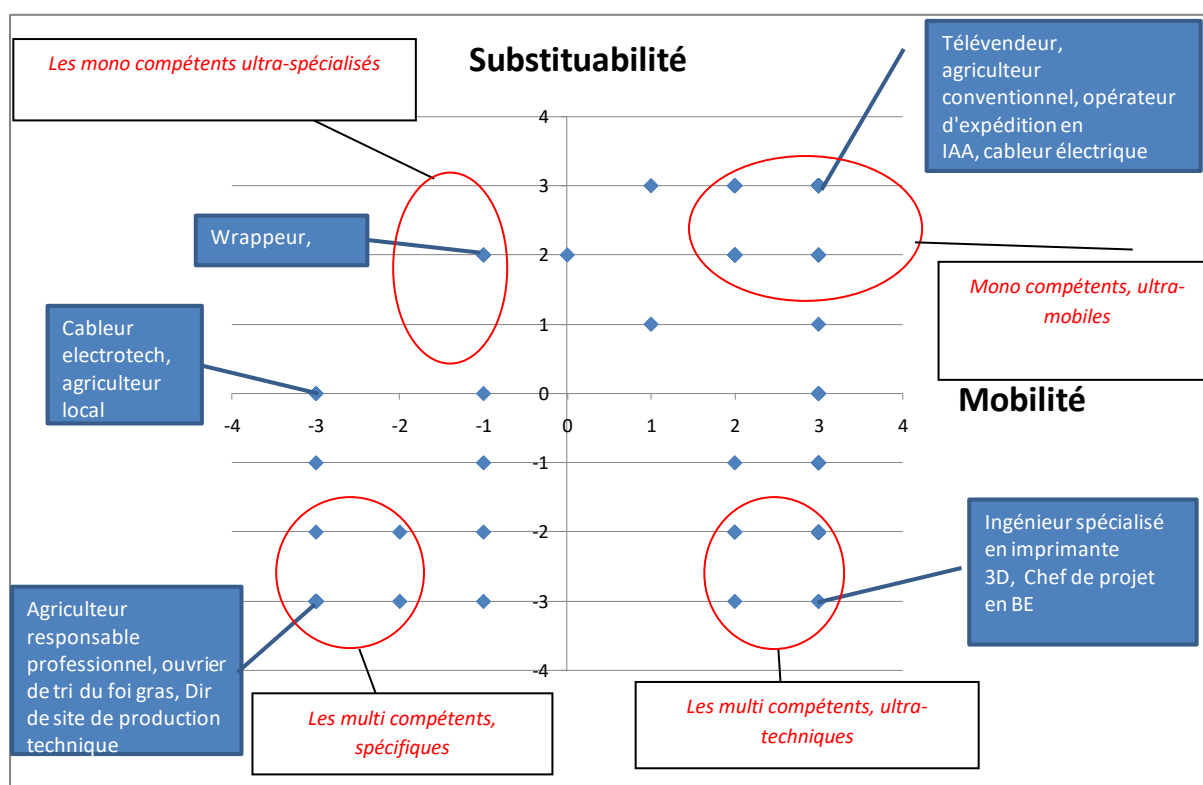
Les mono compétents ultra-spécialisés

Substituabilité

Télévendeur, agriculteur conventionnel, opérateur d'expédition en IAA, cableur électrique

Wrappeur,

Mono compétents, ultra-mobiles

Cableur electrotech, agriculteur local

Mobilité

4
3
2
1
0
-1
-2
-3
-4

-4 -3 -2 -1 0 1 2 3 4

Ingénieur spécialisé en imprimante 3D, Chef de projet en BE

Agriculteur responsable professionnel, ouvrier de tri du foi gras, Dir de site de production technique

Les multi compétents, spécifiques

Les multi compétents, ultra-techniques